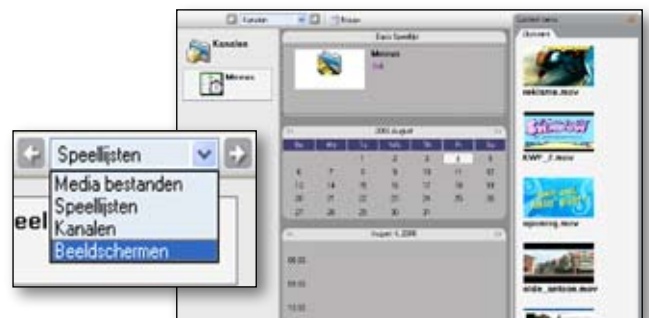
Kanalen

Kanalen

Mirmas

Basis Speellijst

Mirmas

2006 August

| Su | Mo | Tu | We | Th | Fr | Sa |
|---|---|---|---|---|---|---|
| | | 1 | 2 | 3 | 4 | 5 |
| 6 | 7 | 8 | 9 | 10 | 11 | 12 |
| 13 | 14 | 15 | 16 | 17 | 18 | 19 |
| 20 | 21 | 22 | 23 | 24 | 25 | 26 |
| 27 | 28 | 29 | 30 | 31 | | |

August 4, 2006

08:00

09:00

10:00

Content menu

reklame.mov

KWF_2.mov

opening.mov

olde_opleiding.mov

Speellijsten

Media bestanden
Speellijsten
Kanalen
Beeldschermen

eel